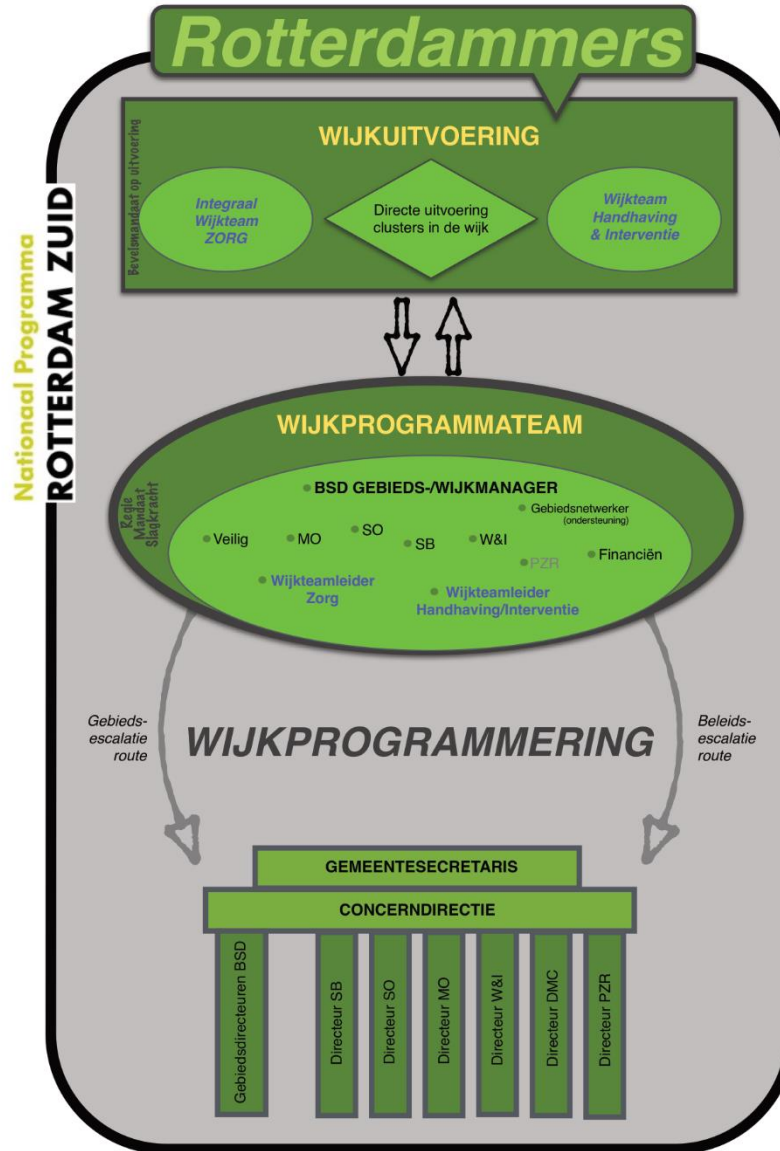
Rotterdammers

Nationaal Programma
ROTTERDAM ZUID

Bevelsmandaat op uitvoering

WIJKUITVOERING

Integraal Wijkteam ZORG

Directe uitvoering clusters in de wijk

Wijkteam Handhaving & Interventie

WIJKPROGRAMMATEAM

Regie Mandaat Slagkracht

BSD GEBIEDS-/WIJKMANAGER

Gebiedsnetwerker (ondersteuning)

Veilig
MO
SO
SB
W&I
PZR
Financiën

Wijkteamleider Zorg

Wijkteamleider Handhaving/Interventie

Gebieds-escalatie route

WIJKPROGRAMMERING

Beleids-escalatie route

GEMEENTESECRETARIS

CONCERNDIRECTIE

Gebiedsdirecteuren BSD
Directeur SB
Directeur SO
Directeur MO
Directeur W&I
Directeur DMC
Directeur PZR